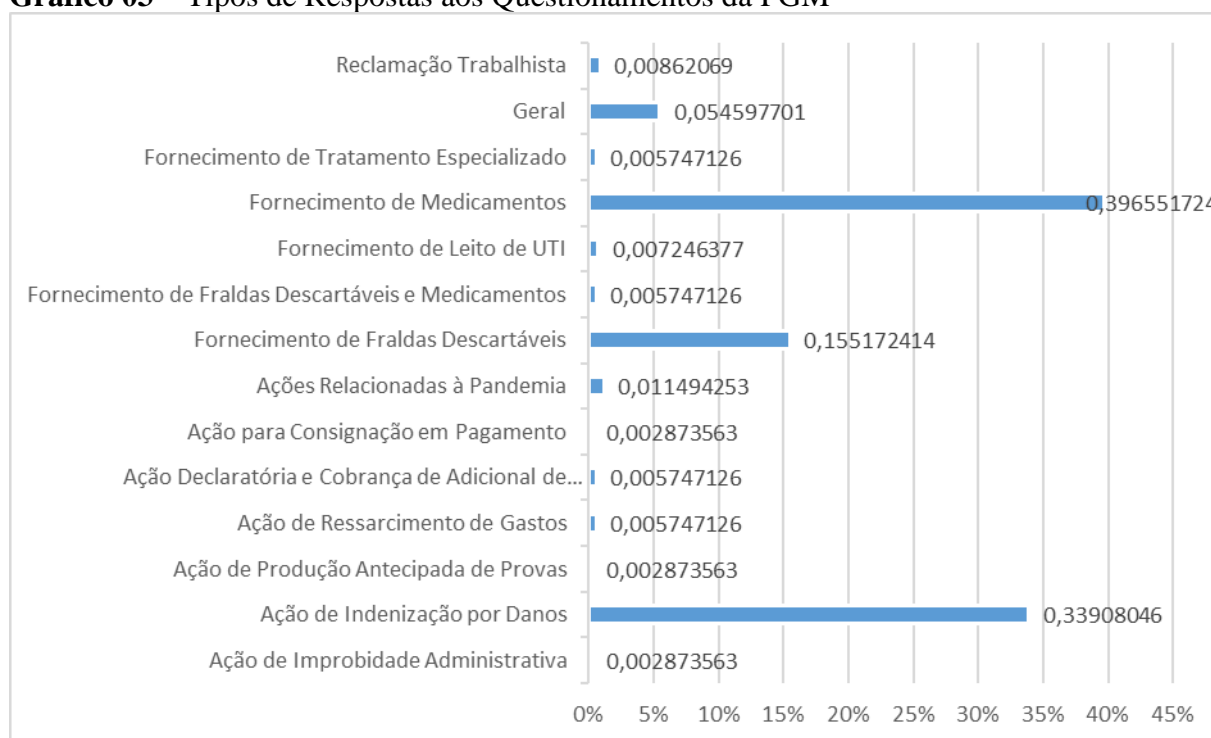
Gráfico 03 – Tipos de Respostas aos Questionamentos da PGM

Reclamação Trabalhista 0,00862069
Geral 0,054597701
Fornecimento de Tratamento Especializado 0,005747126
Fornecimento de Medicamentos 0,396551724
Fornecimento de Leito de UTI 0,007246377
Fornecimento de Fraldas Descartáveis e Medicamentos 0,005747126
Fornecimento de Fraldas Descartáveis 0,155172414
Ações Relacionadas à Pandemia 0,011494253
Ação para Consignação em Pagamento 0,002873563
Ação Declaratória e Cobrança de Adicional de... 0,005747126
Ação de Ressarcimento de Gastos 0,005747126
Ação de Produção Antecipada de Provas 0,002873563
Ação de Indenização por Danos 0,33908046
Ação de Improbidade Administrativa 0,002873563

0% 5% 10% 15% 20% 25% 30% 35% 40% 45%